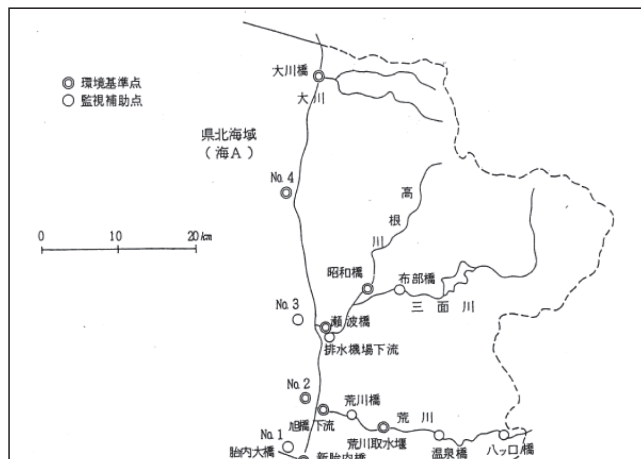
◎ 環境基準点
○ 監視補助点

大川橋
大川

県北海域
（海Ａ）

No. 4

高
根
川

0　10　20 km

昭和橋
布部橋
三面川

No. 3
瀬波橋
排水機場下流

No. 2
荒川橋
荒川
No. 1
旭橋下流
荒川取水堰
胎内大橋
新胎内橋
温泉橋
ハッロ橋